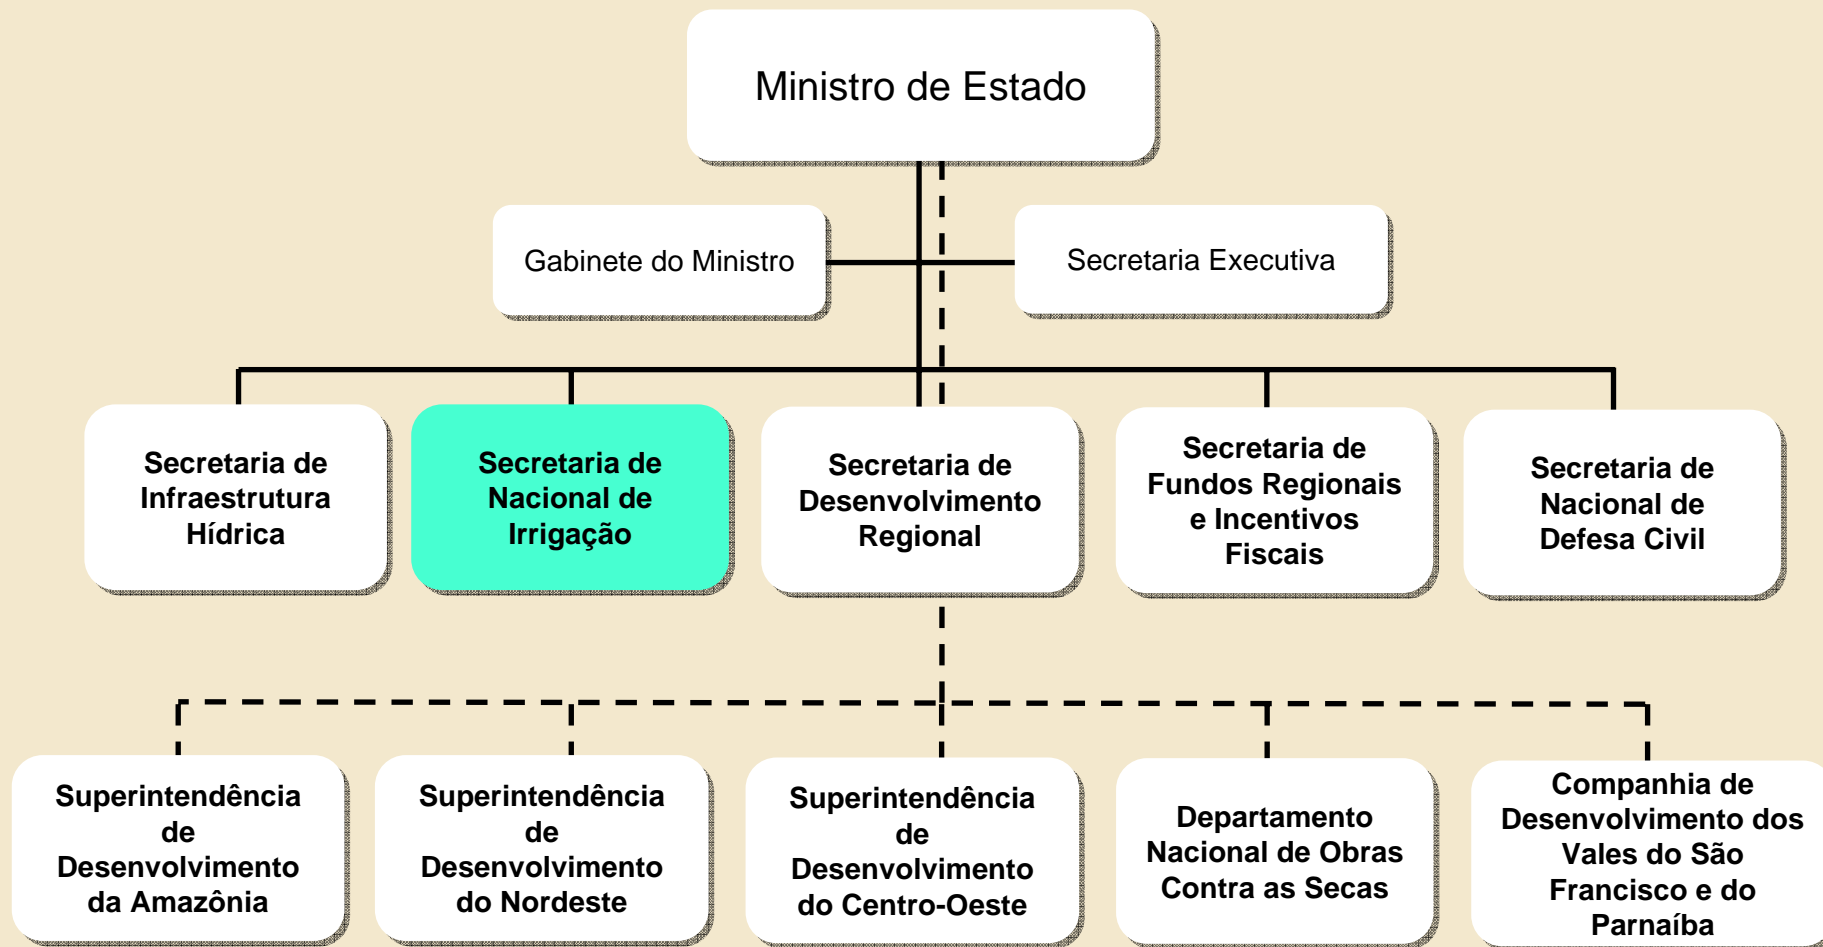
Ministro de Estado

Gabinete do Ministro

Secretaria Executiva

Secretaria de Infraestrutura Hídrica

Secretaria de Nacional de Irrigação

Secretaria de Desenvolvimento Regional

Secretaria de Fundos Regionais e Incentivos Fiscais

Secretaria de Nacional de Defesa Civil

Superintendência de Desenvolvimento da Amazônia

Superintendência de Desenvolvimento do Nordeste

Superintendência de Desenvolvimento do Centro-Oeste

Departamento Nacional de Obras Contra as Secas

Companhia de Desenvolvimento dos Vales do São Francisco e do Parnaíba